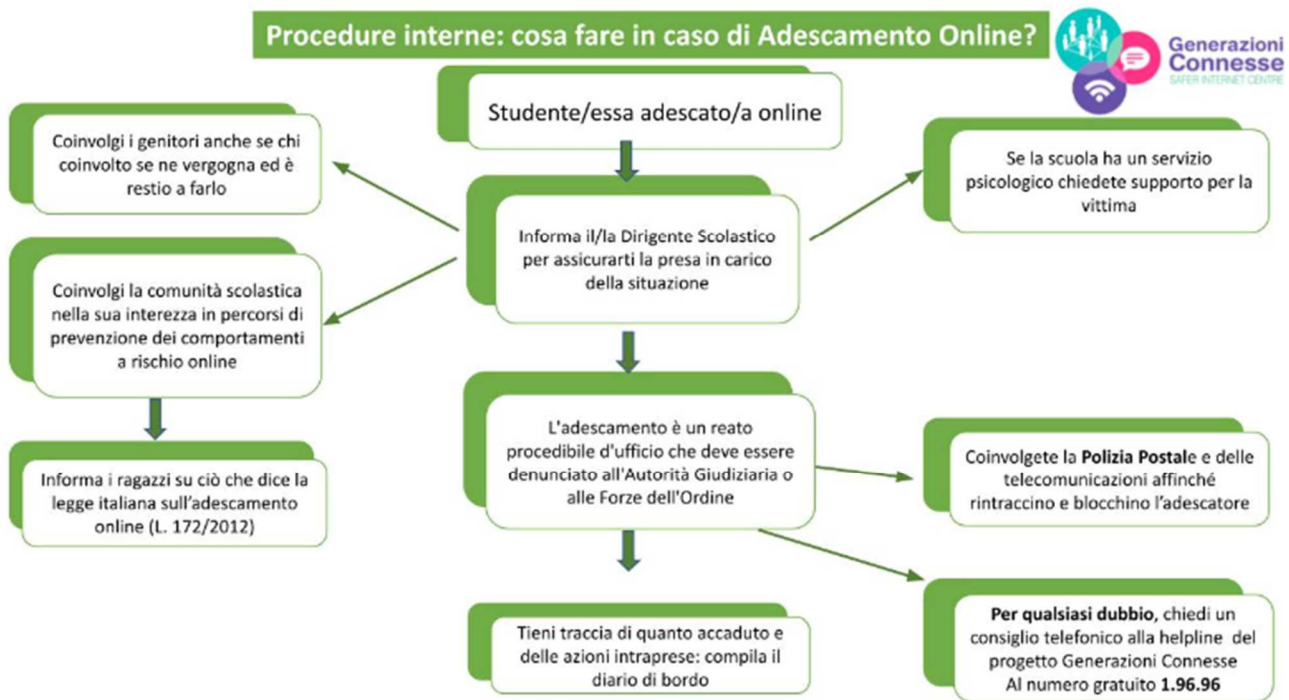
Procedure interne: cosa fare in caso di Adescamento Online?

Generazioni Connesse
SAFER INTERNET CENTRE

Studente/essa adescato/a online

Coinvolgi i genitori anche se chi coinvolto se ne vergogna ed è restio a farlo

Informa il/la Dirigente Scolastico per assicurarti la presa in carico della situazione

Se la scuola ha un servizio psicologico chiedete supporto per la vittima

Coinvolgi la comunità scolastica nella sua interezza in percorsi di prevenzione dei comportamenti a rischio online

L'adescamento è un reato procedibile d'ufficio che deve essere denunciato all'Autorità Giudiziaria o alle Forze dell'Ordine

Coinvolgete la Polizia Postale e delle telecomunicazioni affinché rintraccino e blocchino l'adescatore

Informa i ragazzi su ciò che dice la legge italiana sull'adescamento online (L. 172/2012)

Tieni traccia di quanto accaduto e delle azioni intraprese: compila il diario di bordo

Per qualsiasi dubbio, chiedi un consiglio telefonico alla helpline del progetto Generazioni Connesse Al numero gratuito 1.96.96